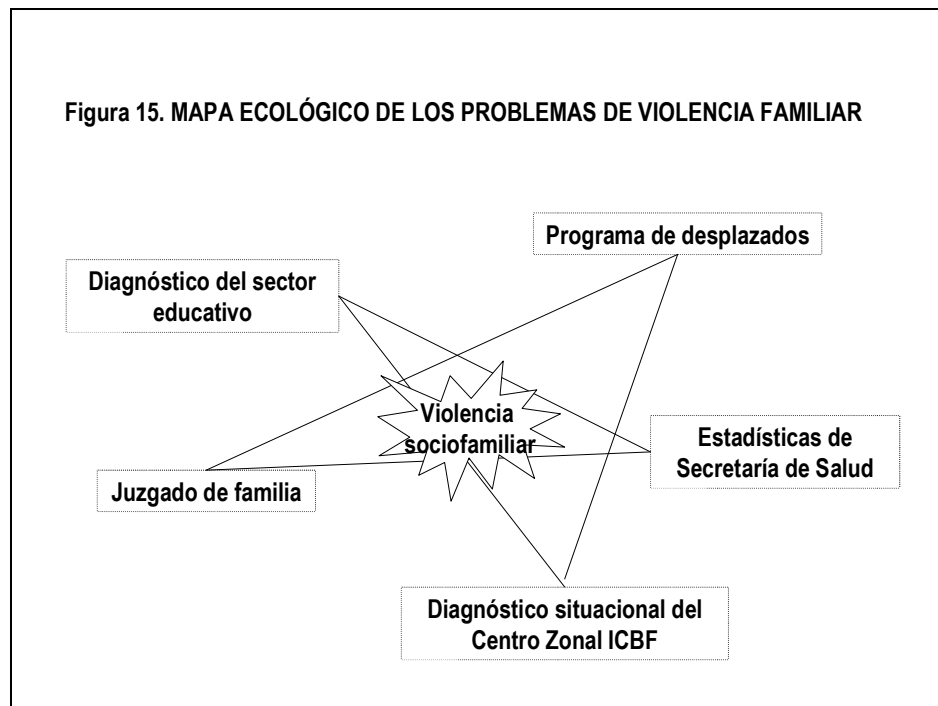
Figura 15. MAPA ECOLÓGICO DE LOS PROBLEMAS DE VIOLENCIA FAMILIAR

Programa de desplazados

Diagnóstico del sector educativo

Violencia sociofamiliar

Estadísticas de Secretaría de Salud

Juzgado de familia

Diagnóstico situacional del Centro Zonal ICBF